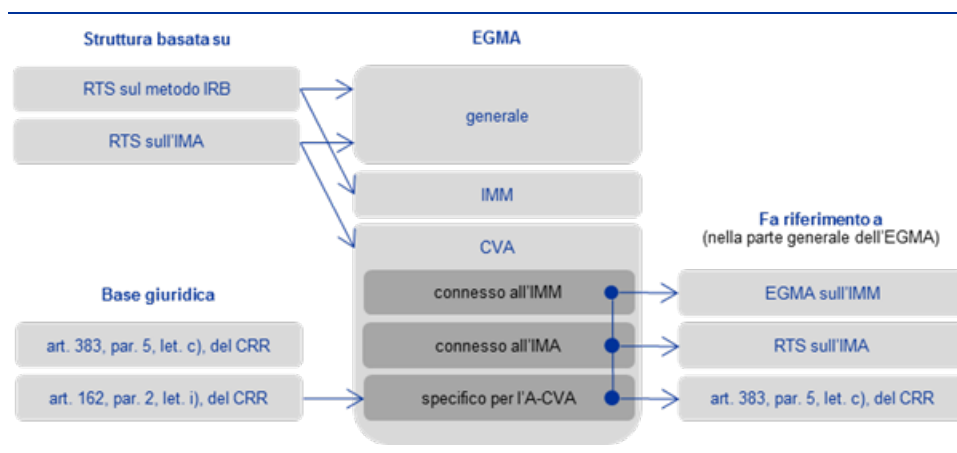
Struttura basata su

EGMA

RTS sul metodo IRB

RTS sull'IMA

generale

IMM

CVA

Fa riferimento a
(nella parte generale dell'EGMA)

Base giuridica

connesso all'IMM

connesso all'IMA

specifico per l'A-CVA

EGMA sull'IMM

RTS sull'IMA

art. 383, par. 5, let. c), del CRR

art. 383, par. 5, let. c), del CRR

art. 162, par. 2, let. i), del CRR